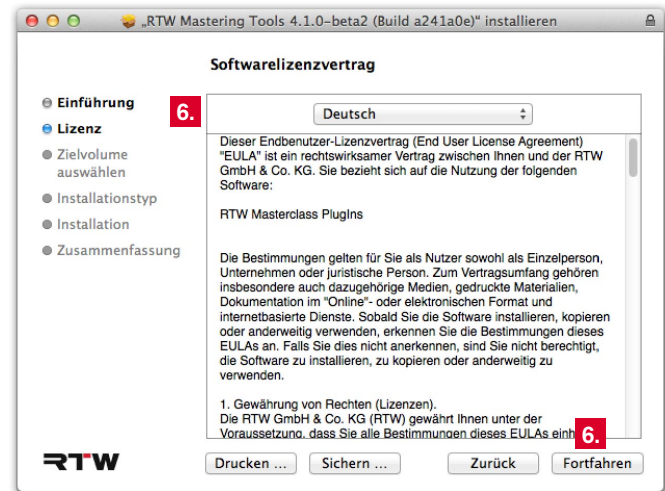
„RTW Mastering Tools 4.1.0-beta2 (Build a241a0e)“ installieren

Softwarelizenzvertrag

Einführung
Lizenz
Zielvolume auswählen
Installationstyp
Installation
Zusammenfassung

6.

Deutsch

Dieser Endbenutzer-Lizenzvertrag (End User License Agreement) "EULA" ist ein rechtswirksamer Vertrag zwischen Ihnen und der RTW GmbH & Co. KG. Sie bezieht sich auf die Nutzung der folgenden Software:

RTW Masterclass PlugIns

Die Bestimmungen gelten für Sie als Nutzer sowohl als Einzelperson, Unternehmen oder juristische Person. Zum Vertragsumfang gehören insbesondere auch dazugehörige Medien, gedruckte Materialien, Dokumentation im "Online"- oder elektronischen Format und internetbasierte Dienste. Sobald Sie die Software installieren, kopieren oder anderweitig verwenden, erkennen Sie die Bestimmungen dieses EULAs an. Falls Sie dies nicht anerkennen, sind Sie nicht berechtigt, die Software zu installieren, zu kopieren oder anderweitig zu verwenden.

1. Gewährung von Rechten (Lizenzen).
Die RTW GmbH & Co. KG (RTW) gewährt Ihnen unter der Voraussetzung, dass Sie alle Bestimmungen dieses EULAs einh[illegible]

6.

RTW

Drucken ...
Sichern ...
Zurück
Fortfahren